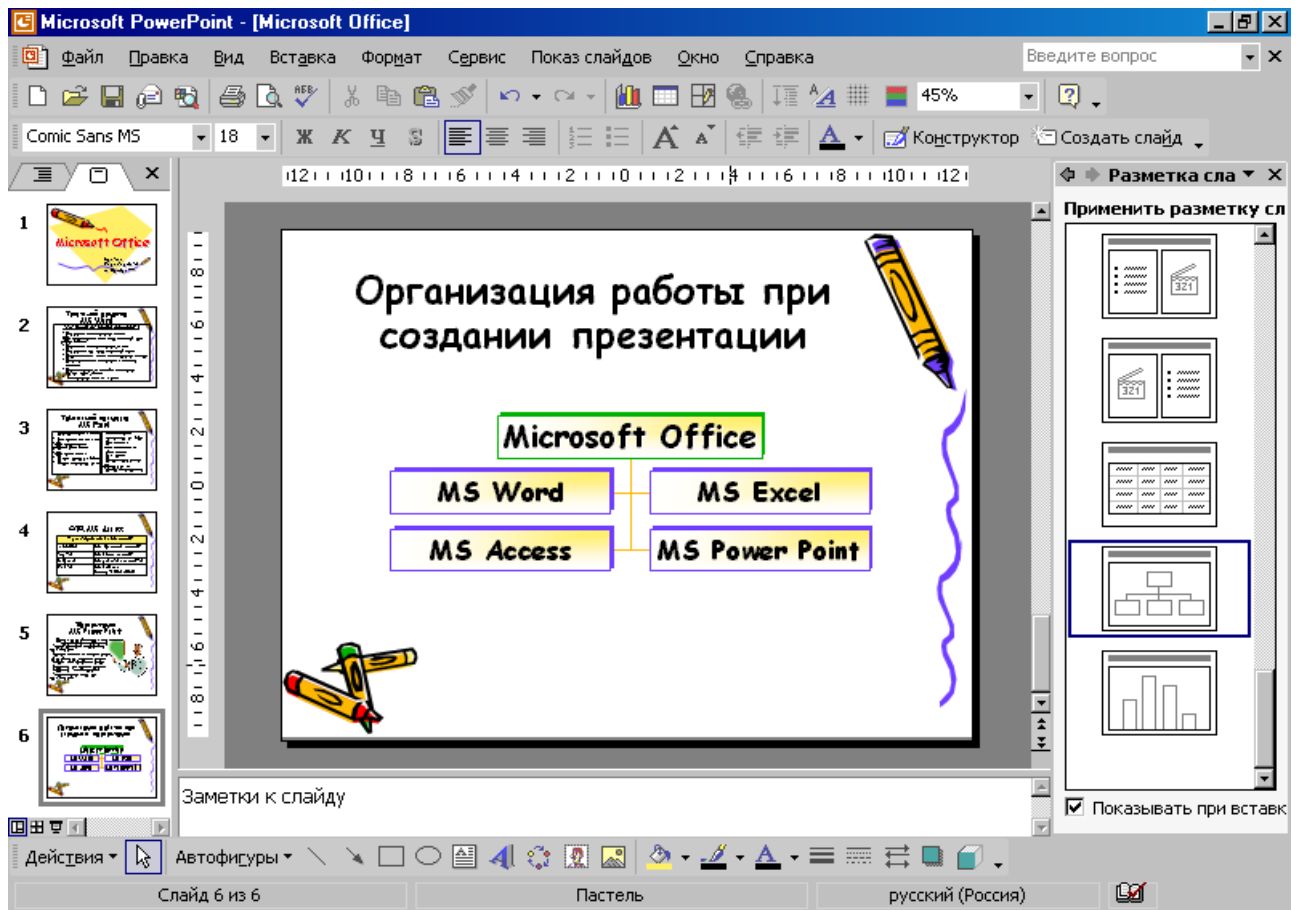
Microsoft PowerPoint - [Microsoft Office]

Файл Правка Вид Вставка Формат Сервис Показ слайдов Окно Справка

Введите вопрос

45%

Comic Sans MS 18 Ж К Ч S

Конструктор Создать слайд

Разметка сла

Применить разметку сл

1 Microsoft Office

2

3

4

5

6

Организация работы при создании презентации

Microsoft Office

MS Word

MS Excel

MS Access

MS Power Point

Заметки к слайду

Показывать при вставк

Действия Автофигуры

Слайд 6 из 6 Пастель русский (Россия)